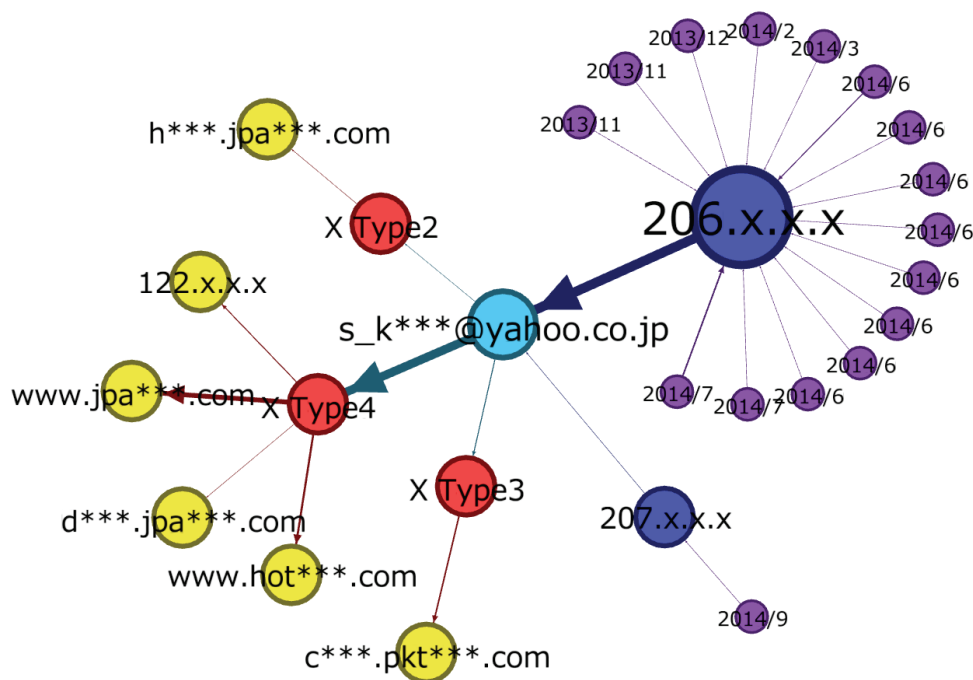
2013/12
2014/2
2014/3
2013/11
2014/6
2013/11
2014/6
h***.jpa***.com
2014/6
206.x.x.x
2014/6
X Type2
2014/6
122.x.x.x
2014/6
s_k***@yahoo.co.jp
2014/6
www.jpa***.com
X Type4
2014/7
2014/7
2014/6
X Type3
207.x.x.x
d***.jpa***.com
www.hot***.com
2014/9
c***.pkt***.com